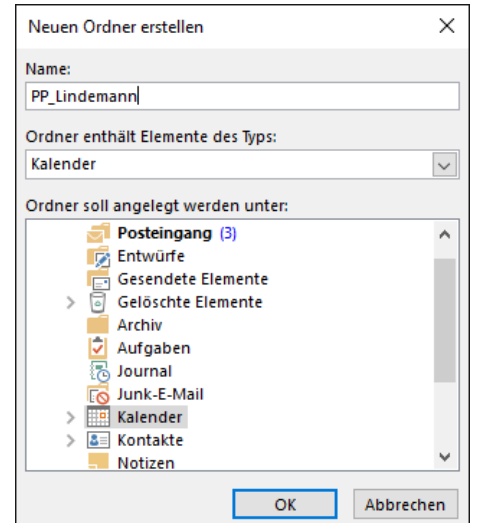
Neuen Ordner erstellen

Name:
PP_Lindemann

Ordner enthält Elemente des Typs:
Kalender

Ordner soll angelegt werden unter:
Posteingang (3)
Entwürfe
Gesendete Elemente
Gelöschte Elemente
Archiv
Aufgaben
Journal
Junk-E-Mail
Kalender
Kontakte
Notizen

OK
Abbrechen